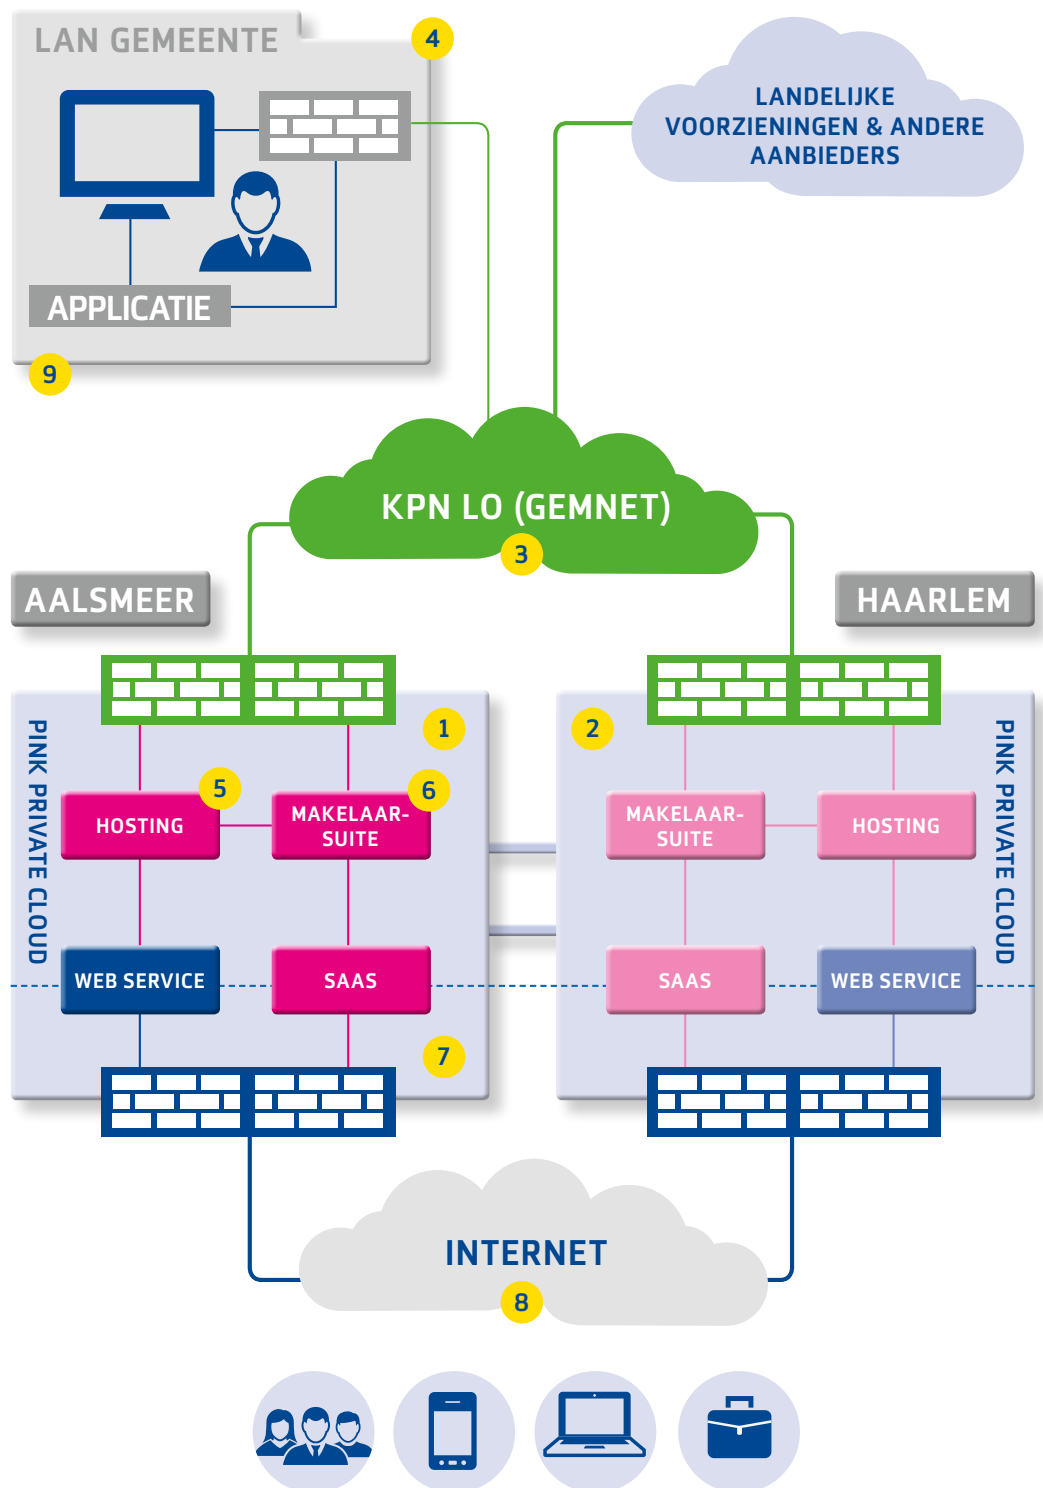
LAN GEMEENTE

4

APPLICATIE

9

LANDELIJKE VOORZIENINGEN & ANDERE AANBIEDERS

KPN LO (GEMNET)

3

AALSMEER

HAARLEM

1

2

PINK PRIVATE CLOUD

5

HOSTING

6

MAKELAAR-SUITE

WEB SERVICE

SAAS

7

MAKELAAR-SUITE

HOSTING

SAAS

WEB SERVICE

PINK PRIVATE CLOUD

INTERNET

8